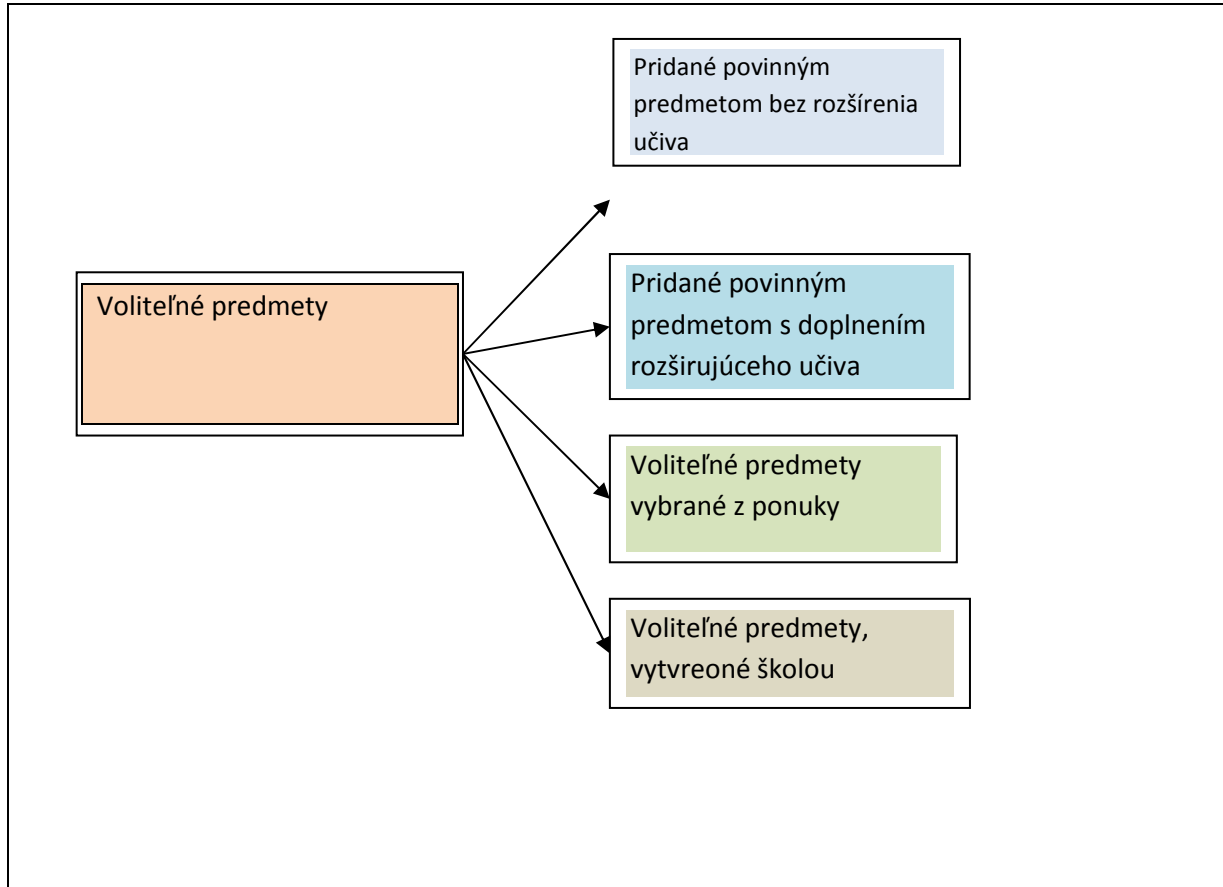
Voliteľné predmety

Pridané povinným predmetom bez rozšírenia učiva

Pridané povinným predmetom s doplnením rozširujúceho učiva

Voliteľné predmety vybrané z ponuky

Voliteľné predmety, vytvreoné školou